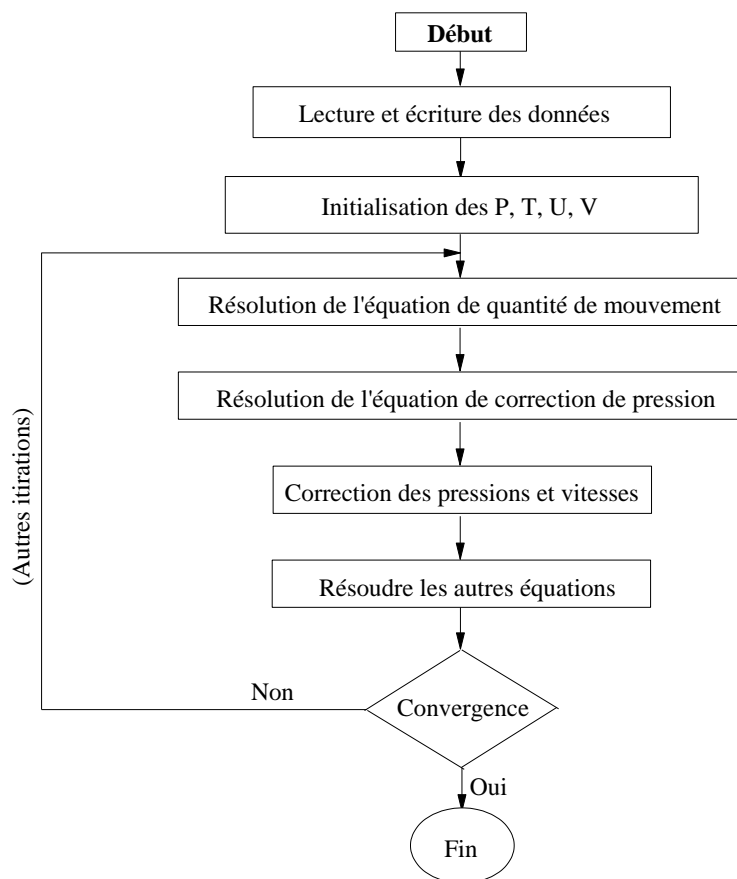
Début

Lecture et écriture des données

Initialisation des P, T, U, V

(Autres itirations)

Résolution de l'équation de quantité de mouvement

Résolution de l'équation de correction de pression

Correction des pressions et vitesses

Résoudre les autres équations

Non

Convergence

Oui

Fin